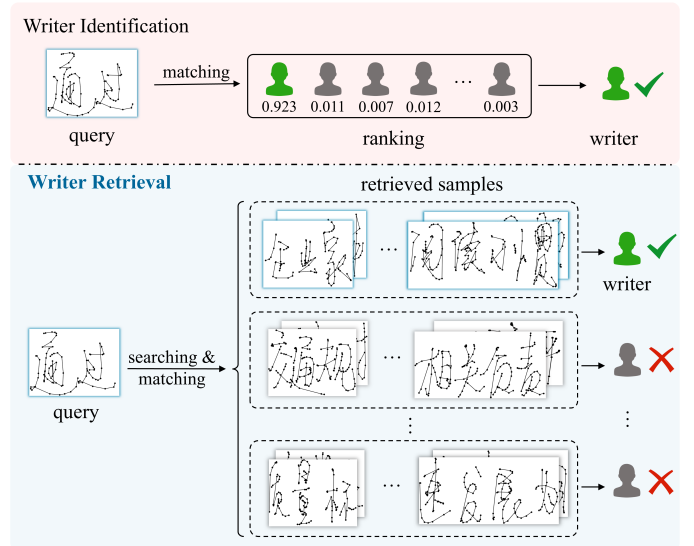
Writer Identification

通过

matching

0.923 0.011 0.007 0.012 ... 0.003

query

ranking

writer

Writer Retrieval

retrieved samples

企业家 ... 闲被动慢

writer

通过

searching & matching

query

强规 ... 相关方表

⋮

度量标 ... 速度展

⋮